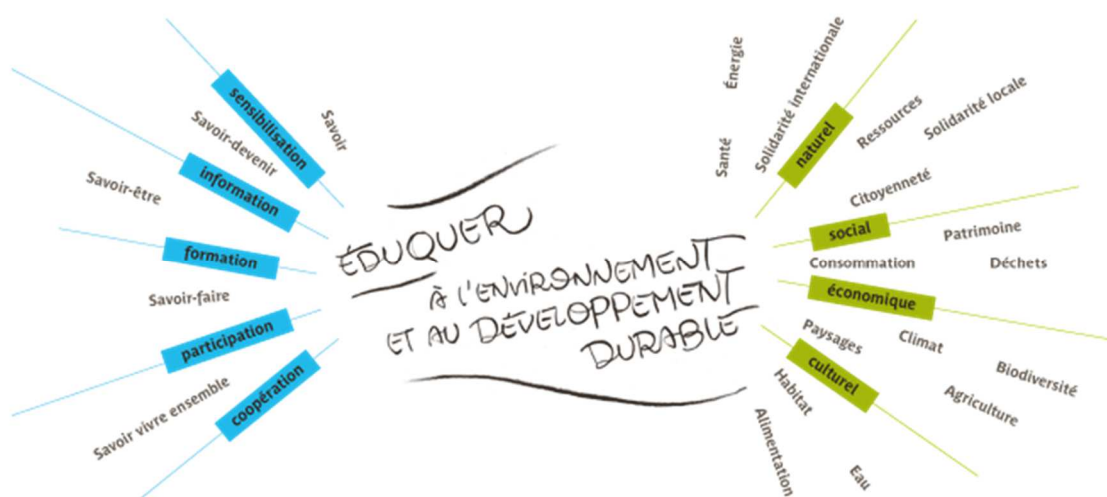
ÉDUQUER
À L'ENVIRONNEMENT
ET AU DÉVELOPPEMENT
DURABLE

sensibilisation
Savoir
Savoir-devenir
information
Savoir-être
formation
Savoir-faire
participation
Savoir vivre ensemble
coopération

Santé
Énergie
Solidarité internationale
naturel
Ressources
Solidarité locale
Citoyenneté
social
Patrimoine
Consommation
Déchets
économique
Paysages
Climat
culturel
Biodiversité
Agriculture
Habitat
Alimentation
Eau